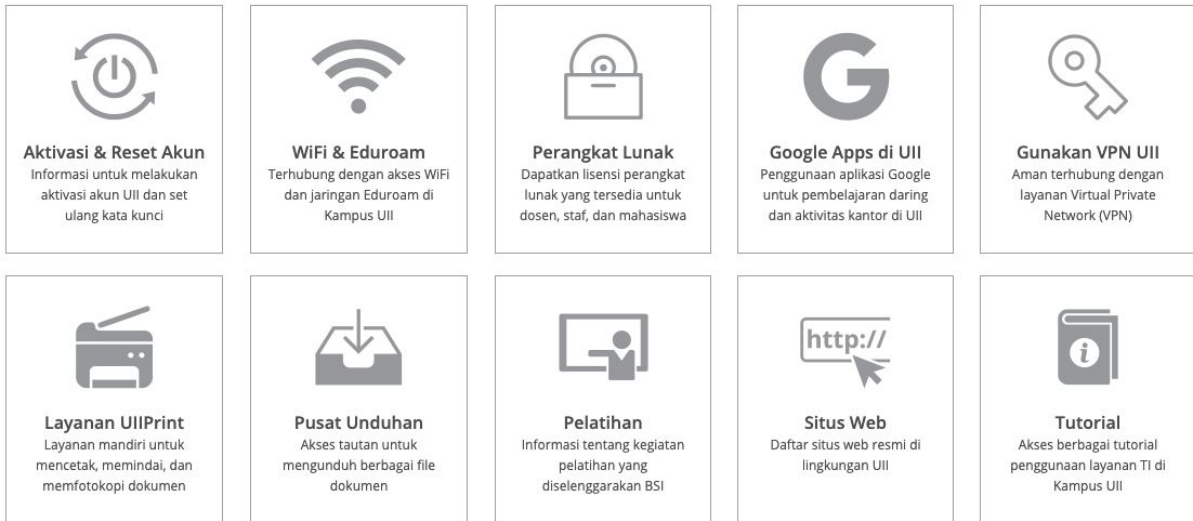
Aktivasi & Reset Akun
Informasi untuk melakukan aktivasi akun UII dan set ulang kata kunci

WiFi & Eduroam
Terhubung dengan akses WiFi dan jaringan Eduroam di Kampus UII

Perangkat Lunak
Dapatkan lisensi perangkat lunak yang tersedia untuk dosen, staf, dan mahasiswa

Google Apps di UII
Penggunaan aplikasi Google untuk pembelajaran daring dan aktivitas kantor di UII

Gunakan VPN UII
Aman terhubung dengan layanan Virtual Private Network (VPN)

Layanan UIIPrint
Layanan mandiri untuk mencetak, memindai, dan memfotokopi dokumen

Pusat Unduhan
Akses tautan untuk mengunduh berbagai file dokumen

Pelatihan
Informasi tentang kegiatan pelatihan yang diselenggarakan BSI

http://

Situs Web
Daftar situs web resmi di lingkungan UII

Tutorial
Akses berbagai tutorial penggunaan layanan TI di Kampus UII